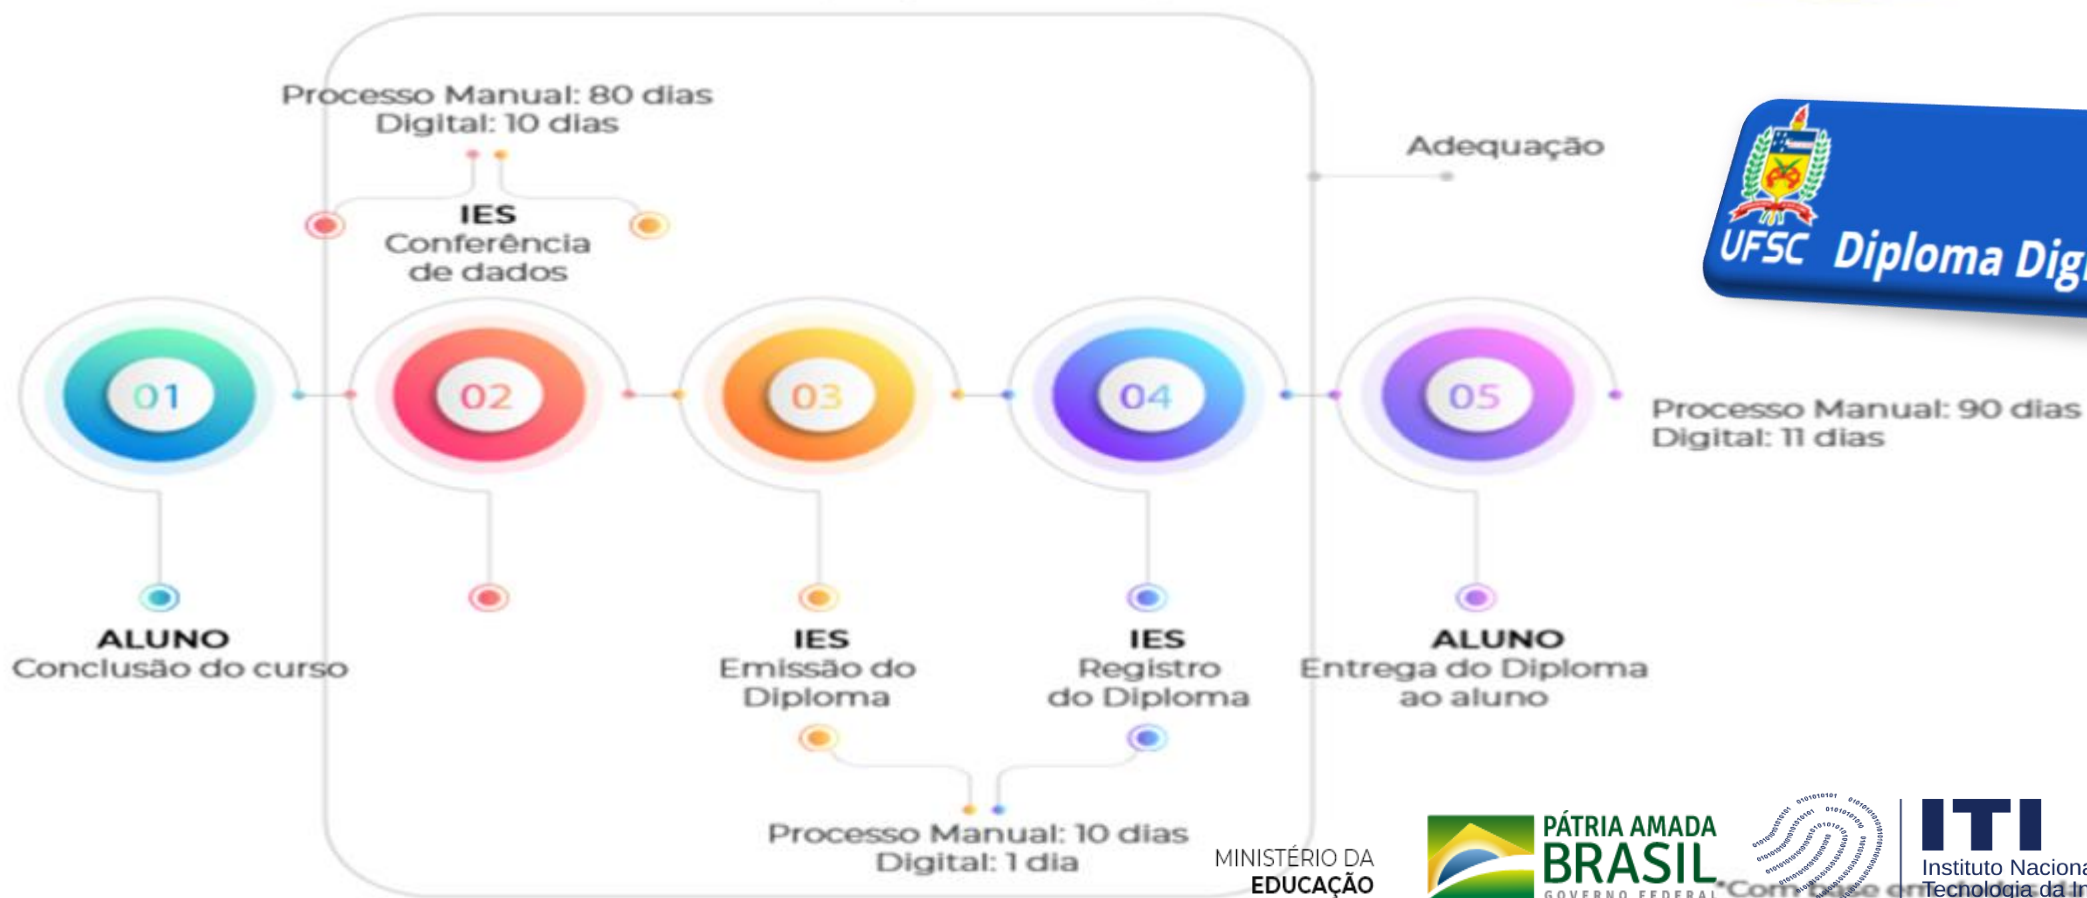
Processo Manual: 80 dias
Digital: 10 dias

IES
Conferência de dados

Adequação

UFSC Diploma Dig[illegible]

01

ALUNO
Conclusão do curso

02

03

IES
Emissão do Diploma

04

IES
Registro do Diploma

05

ALUNO
Entrega do Diploma ao aluno

Processo Manual: 90 dias
Digital: 11 dias

Processo Manual: 10 dias
Digital: 1 dia

MINISTÉRIO DA
EDUCAÇÃO

PÁTRIA AMADA
BRASIL
GOVERNO FEDERAL

*Com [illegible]

ITI
Instituto Naciona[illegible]
Tecnologia da In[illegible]